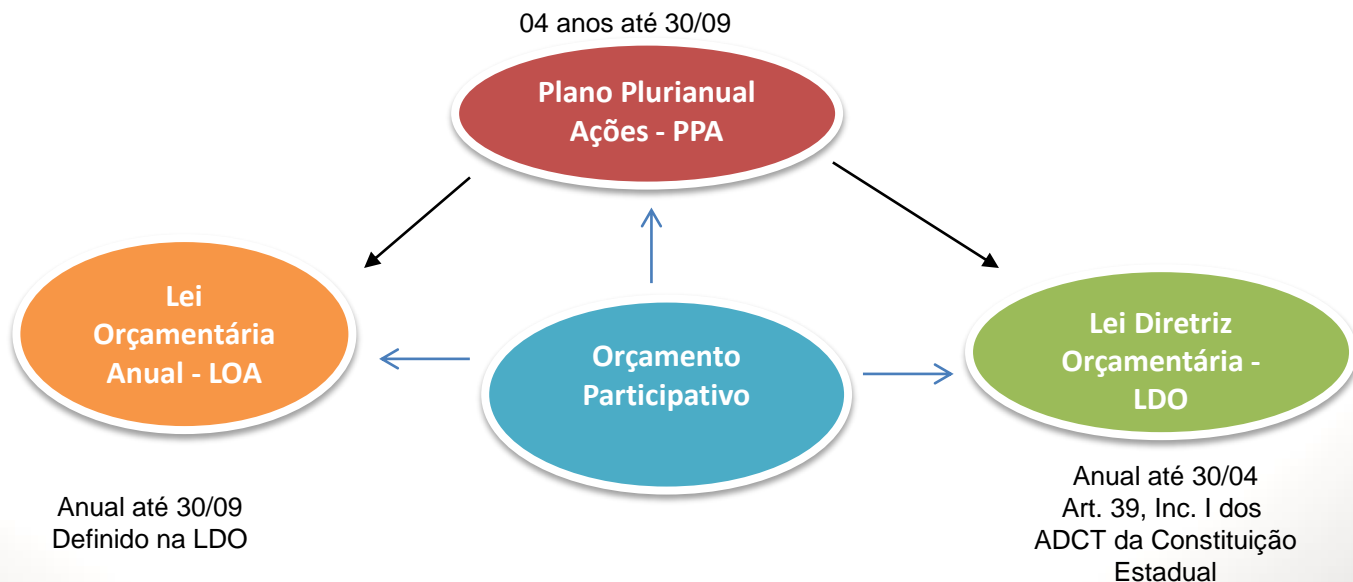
04 anos até 30/09

Plano Plurianual
Ações - PPA

Lei
Orçamentária
Anual - LOA

Orçamento
Participativo

Lei Diretriz
Orçamentária -
LDO

Anual até 30/09
Definido na LDO

Anual até 30/04
Art. 39, Inc. I dos
ADCT da Constituição
Estadual